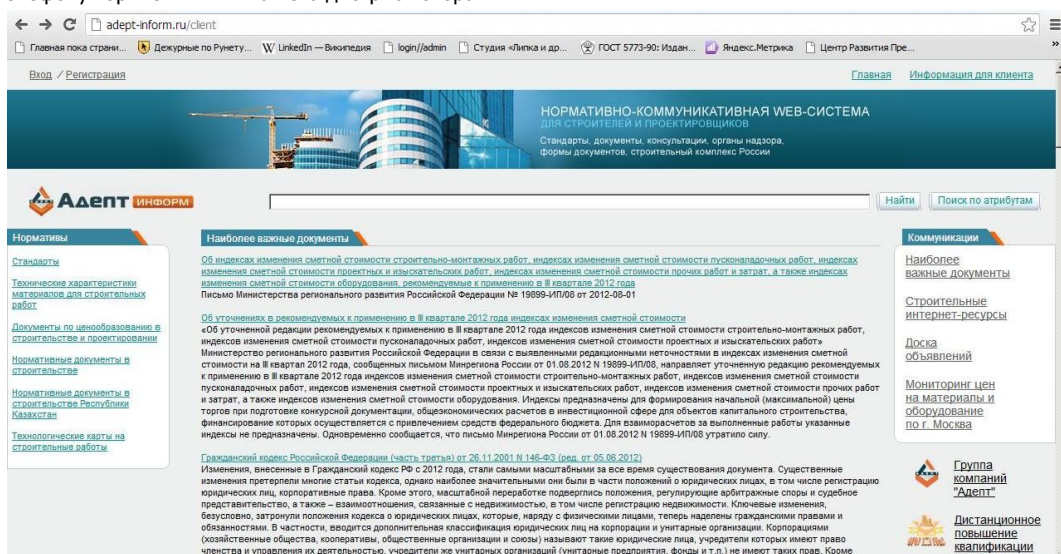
adept-inform.ru/client

Главная пока страни... Дежурные по Рунету... LinkedIn — Википедия login//admin Студия «Липка и др... ГОСТ 5773-90: Издан... Яндекс.Метрика Центр Развития Пре...

Вход / Регистрация

Главная Информация для клиента

НОРМАТИВНО-КОММУНИКАТИВНАЯ WEB-СИСТЕМА
ДЛЯ СТРОИТЕЛЕЙ И ПРОЕКТИРОВЩИКОВ
Стандарты, документы, консультации, органы надзора, формы документов, строительный комплекс России

Адепт ИНФОРМ

Найти Поиск по атрибутам

Нормативы

Стандарты

Технические характеристики материалов для строительных работ

Документы по ценообразованию в строительстве и проектировании

Нормативные документы в строительстве

Нормативные документы в строительстве Республики Казахстан

Технологические карты на строительные работы

Наиболее важные документы

Об индексах изменения сметной стоимости строительно-монтажных работ, индексах изменения сметной стоимости пусконаладочных работ, индексах изменения сметной стоимости проектных и изыскательских работ, индексах изменения сметной стоимости прочих работ и затрат, а также индексах изменения сметной стоимости оборудования, рекомендуемых к применению в III квартале 2012 года
Письмо Министерства регионального развития Российской Федерации № 19899-ИП/08 от 2012-08-01

Об уточнениях в рекомендуемых к применению в III квартале 2012 года индексах изменения сметной стоимости
«Об уточненной редакции рекомендуемых к применению в III квартале 2012 года индексов изменения сметной стоимости строительно-монтажных работ, индексов изменения сметной стоимости пусконаладочных работ, индексов изменения сметной стоимости проектных и изыскательских работ» Министерство регионального развития Российской Федерации в связи с выявленными редакционными неточностями в индексах изменения сметной стоимости на III квартал 2012 года, сообщенных письмом Минрегиона России от 01.08.2012 N 19899-ИП/08, направляет уточненную редакцию рекомендуемых к применению в III квартале 2012 года индексов изменения сметной стоимости строительно-монтажных работ, индексов изменения сметной стоимости пусконаладочных работ, индексов изменения сметной стоимости проектных и изыскательских работ, индексов изменения сметной стоимости прочих работ и затрат, а также индексов изменения сметной стоимости оборудования. Индексы предназначены для формирования начальной (максимальной) цены торгов при подготовке конкурсной документации, общеэкономических расчетов в инвестиционной сфере для объектов капитального строительства, финансирование которых осуществляется с привлечением средств федерального бюджета. Для взаиморасчетов за выполненные работы указанные индексы не предназначены. Одновременно сообщается, что письмо Минрегиона России от 01.08.2012 N 19899-ИП/08 утратило силу.

Гражданский кодекс Российской Федерации (часть третья) от 26.11.2001 N 146-ФЗ (ред. от 05.06.2012)
Изменения, внесенные в Гражданский кодекс РФ с 2012 года, стали самыми масштабными за все время существования документа. Существенные изменения претерпели многие статьи кодекса, однако наиболее значительными они были в части положений о юридических лицах, в том числе регистрации юридических лиц, корпоративные права. Кроме этого, масштабной переработке подверглись положения, регулирующие арбитражные споры и судебное представительство, а также – взаимоотношения, связанные с недвижимостью, в том числе регистрацию недвижимости. Ключевые изменения, безусловно, затронули положения кодекса о юридических лицах, которые, наряду с физическими лицами, теперь наделены гражданскими правами и обязанностями. В частности, вводится дополнительная классификация юридических лиц на корпорации и унитарные организации. Корпорациями (хозяйственные общества, кооперативы, общественные организации и союзы) называют такие юридические лица, учредители которых имеют право членства и управления их деятельностью, учредители же унитарных организаций (унитарные предприятия, фонды и т.п.) не имеют таких прав. Кроме

Коммуникации

Наиболее важные документы

Строительные интернет-ресурсы

Доска объявлений

Мониторинг цен на материалы и оборудование по г. Москва

Группа компаний "Адепт"

Дистанционное повышение квалификации